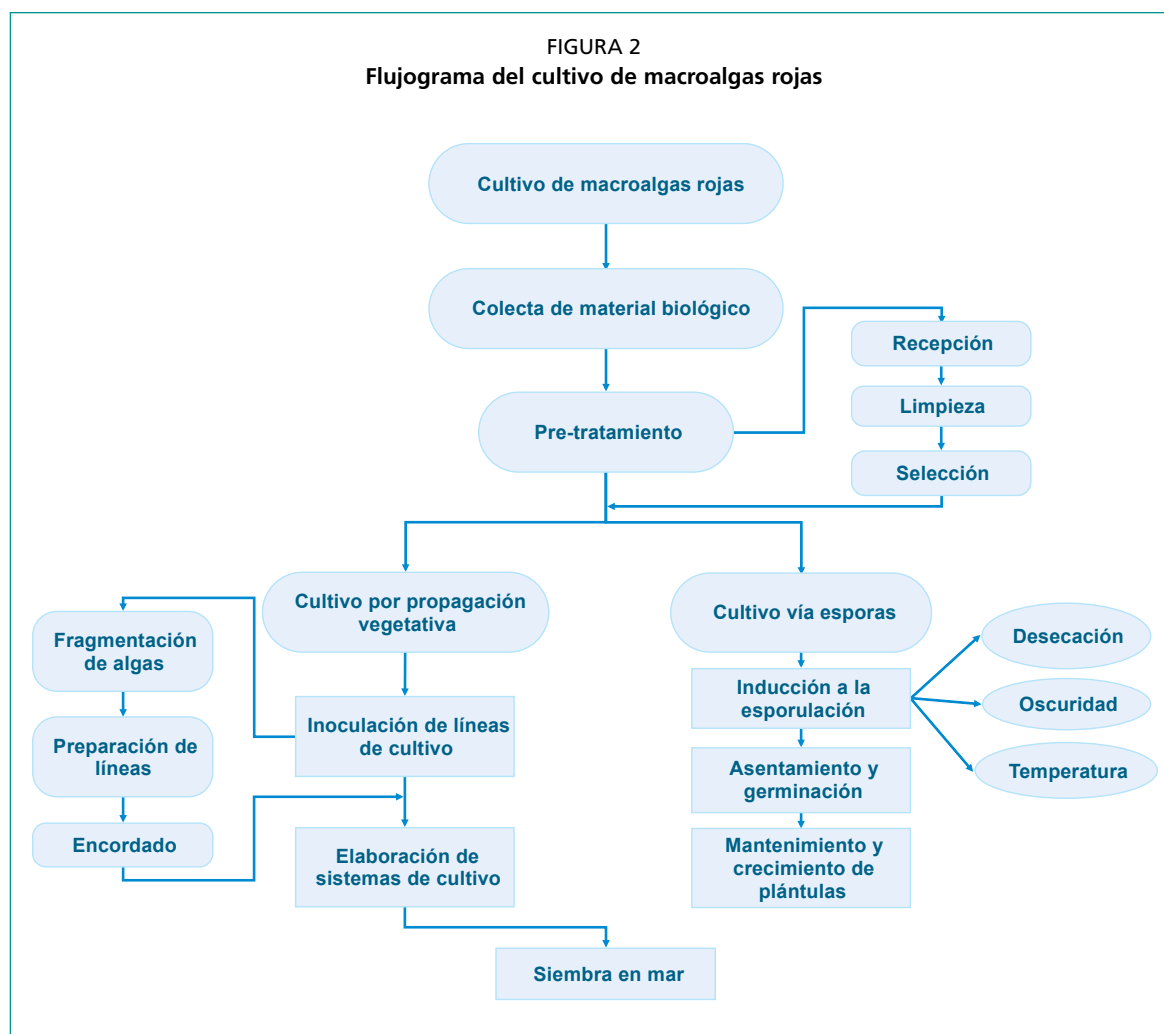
FIGURA 2
Flujograma del cultivo de macroalgas rojas

Cultivo de macroalgas rojas

Colecta de material biológico

Recepción

Limpieza

Pre-tratamiento

Selección

Cultivo por propagación vegetativa

Cultivo vía esporas

Fragmentación de algas

Desecación

Inducción a la esporulación

Oscuridad

Preparación de líneas

Inoculación de líneas de cultivo

Asentamiento y germinación

Temperatura

Encordado

Elaboración de sistemas de cultivo

Mantenimiento y crecimiento de plántulas

Siembra en mar